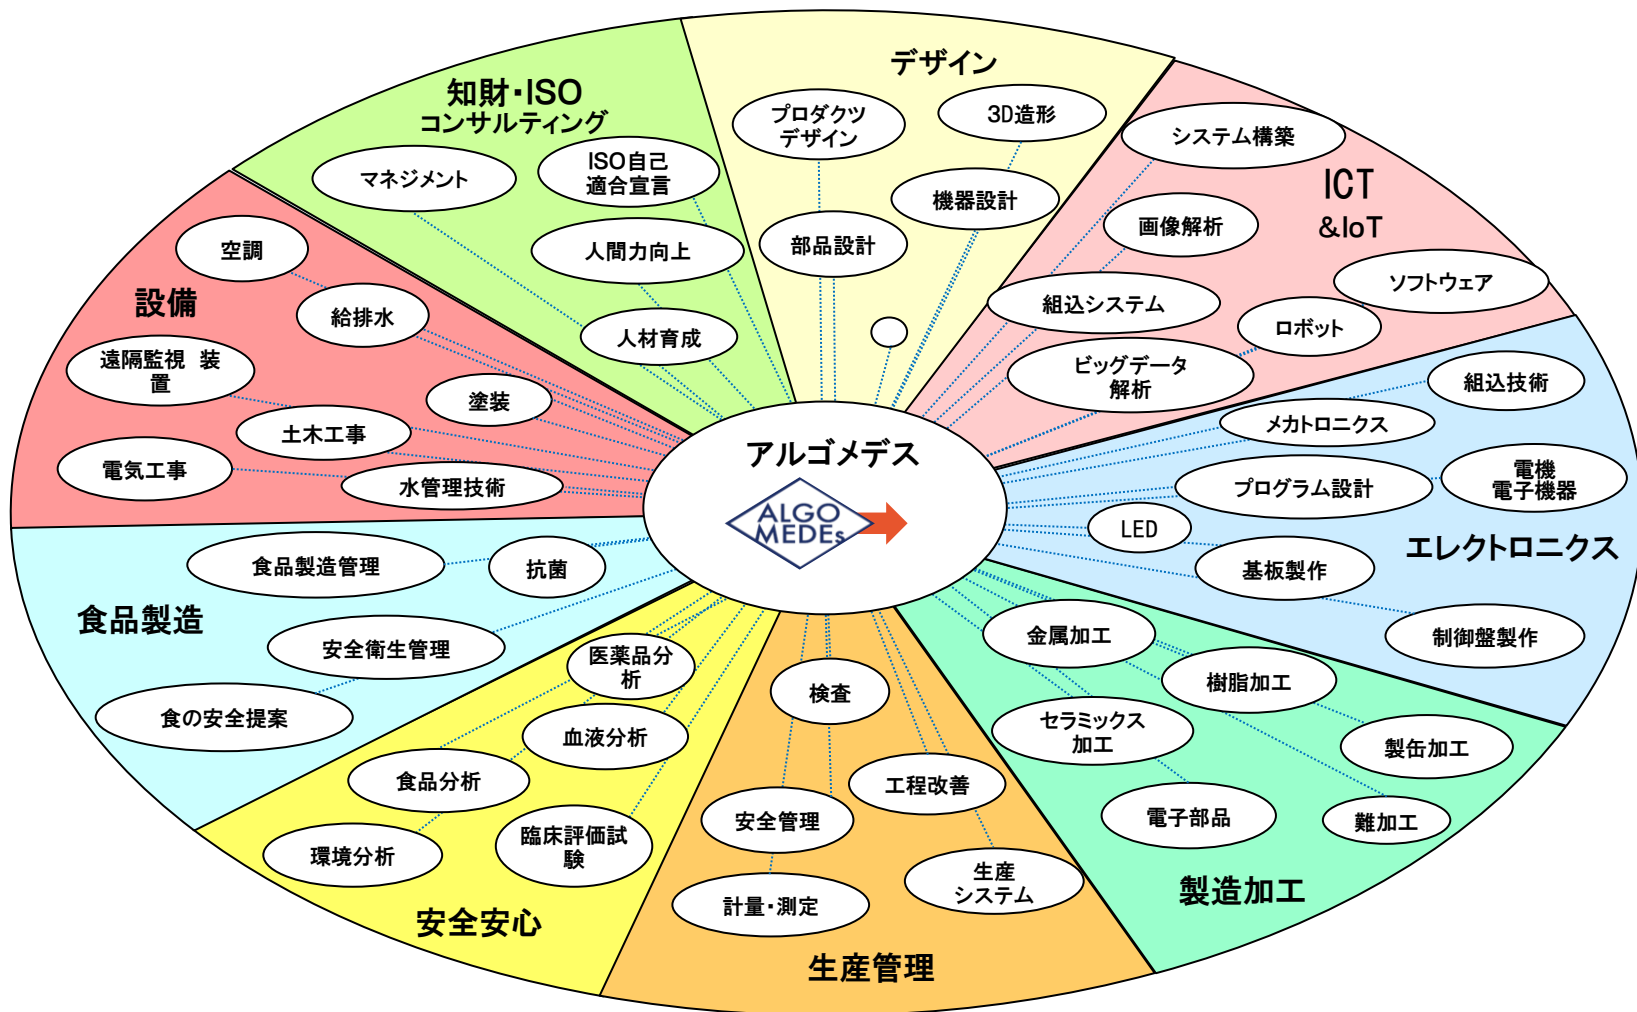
アルゴメデス
ALGO MEDEs

デザイン
プロダクツ デザイン
3D造形
機器設計
部品設計

知財・ISO コンサルティング
マネジメント
ISO自己 適合宣言
人間力向上
人材育成

ICT &IoT
システム構築
画像解析
ソフトウェア
組込システム
ロボット
ビッグデータ 解析

設備
空調
給排水
遠隔監視 装置
塗装
土木工事
電気工事
水管理技術

エレクトロニクス
組込技術
メカトロニクス
電機 電子機器
プログラム設計
LED
基板製作
制御盤製作

食品製造
食品製造管理
抗菌
安全衛生管理
食の安全提案

製造加工
金属加工
樹脂加工
セラミックス 加工
製缶加工
電子部品
難加工

安全安心
医薬品分析
血液分析
食品分析
環境分析
臨床評価試験

生産管理
検査
工程改善
安全管理
生産 システム
計量・測定